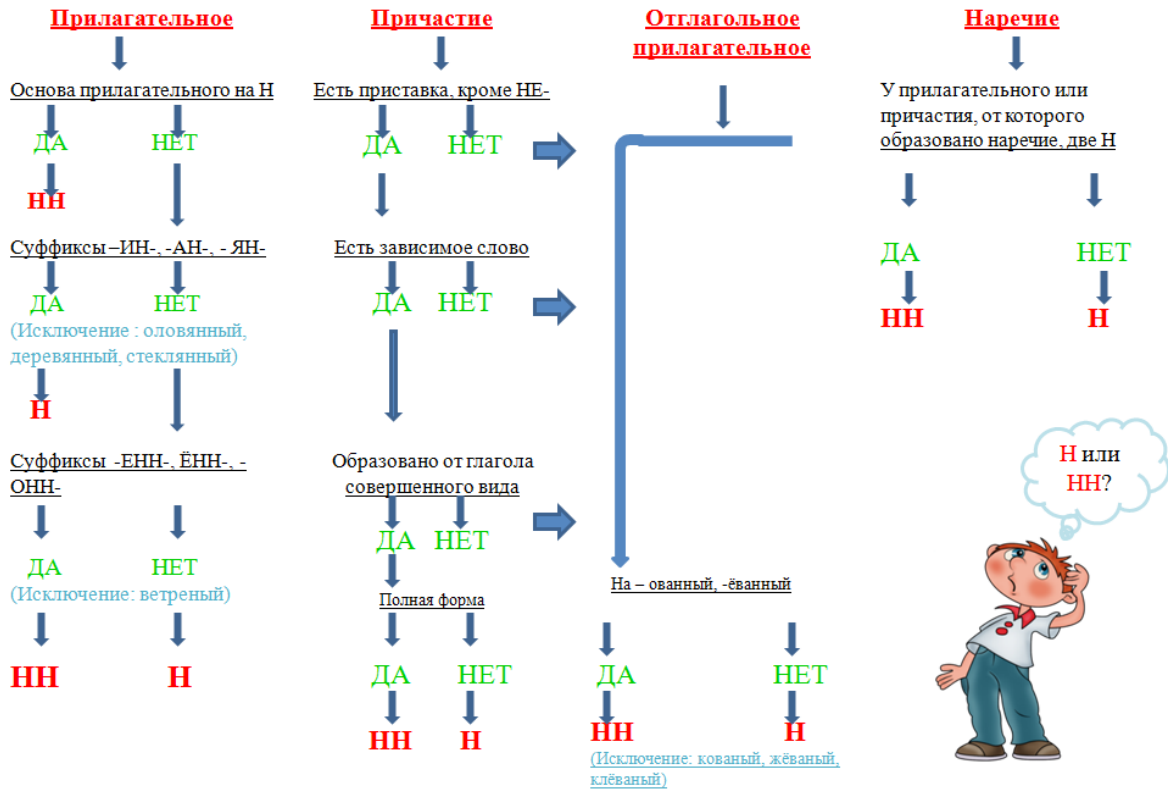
Прилагательное

Основа прилагательного на Н

ДА НЕТ

НН

Суффиксы –ИН-, -АН-, - ЯН-

ДА НЕТ

(Исключение : оловянный, деревянный, стеклянный)

Н

Суффиксы -ЕНН-, ЁНН-, - ОНН-

ДА НЕТ

(Исключение: ветреный)

НН Н

Причастие

Есть приставка, кроме НЕ-

ДА НЕТ

Есть зависимое слово

ДА НЕТ

Образовано от глагола совершенного вида

ДА НЕТ

Полная форма

ДА НЕТ

НН Н

Отглагольное прилагательное

На – ованный, -ёванный

ДА НЕТ

НН Н

(Исключение: кованый, жёваный, клёваный)

Наречие

У прилагательного или причастия, от которого образовано наречие, две Н

ДА НЕТ

НН Н

Н или НН?